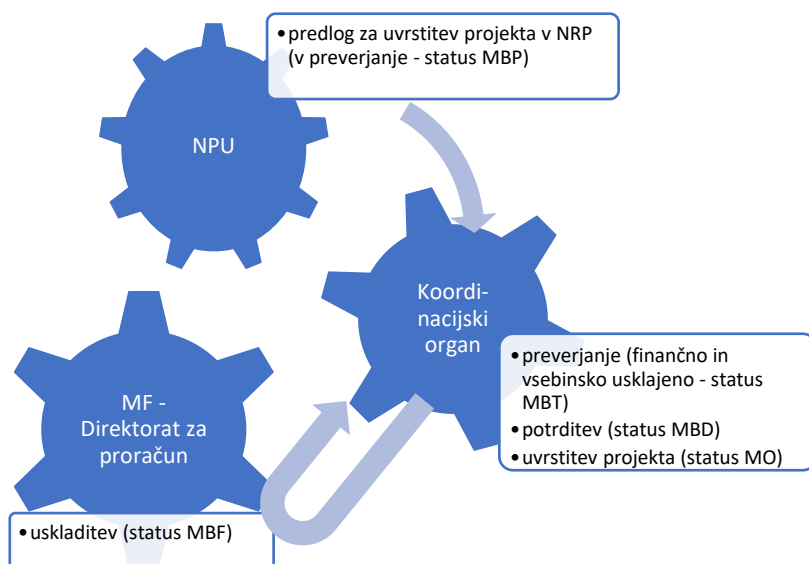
NPU

• predlog za uvrstitev projekta v NRP (v preverjanje - status MBP)

Koordinacijski organ

• preverjanje (finančno in vsebinsko usklajeno - status MBT)
• potrditev (status MBD)
• uvrstitev projekta (status MO)

MF - Direktorat za proračun

• uskladitev (status MBF)